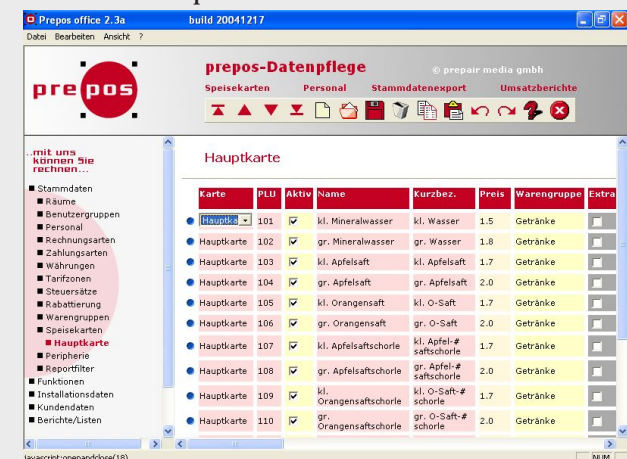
Prepos office 2.3a build 20041217

Datei Bearbeiten Ansicht ?

prepos

prepos-Datenpflege © prepair media gmbh

Speisekarten Personal Stammdatenexport Umsatzberichte

...mit uns können Sie rechnen...

■ Stammdaten
■ Räume
■ Benutzergruppen
■ Personal
■ Rechnungsarten
■ Zahlungsarten
■ Währungen
■ Tarifzonen
■ Steuersätze
■ Rabattierung
■ Warengruppen
■ Speisekarten
■ Hauptkarte
■ Peripherie
■ Reportfilter
■ Funktionen
■ Installationsdaten
■ Kundendaten
■ Berichte/Listen

Hauptkarte

| Karte | PLU | Aktiv | Name | Kurzbez. | Preis | Warengruppe | Extra |
|---|---|---|---|---|---|---|---|
| Hauptka | 101 | ☑ | kl. Mineralwasser | kl. Wasser | 1.5 | Getränke | |
| Hauptkarte | 102 | ☑ | gr. Mineralwasser | gr. Wasser | 1.8 | Getränke | |
| Hauptkarte | 103 | ☑ | kl. Apfelsaft | kl. Apfelsaft | 1.7 | Getränke | |
| Hauptkarte | 104 | ☑ | gr. Apfelsaft | gr. Apfelsaft | 2.0 | Getränke | |
| Hauptkarte | 105 | ☑ | kl. Orangensaft | kl. O-Saft | 1.7 | Getränke | |
| Hauptkarte | 106 | ☑ | gr. Orangensaft | gr. O-Saft | 2.0 | Getränke | |
| Hauptkarte | 107 | ☑ | kl. Apfelsaftschorle | kl. Apfel-# saftschorle | 1.7 | Getränke | |
| Hauptkarte | 108 | ☑ | gr. Apfelsaftschorle | gr. Apfel-# saftschorle | 2.0 | Getränke | |
| Hauptkarte | 109 | ☑ | kl. Orangensaftschorle | kl. O-Saft-# schorle | 1.7 | Getränke | |
| Hauptkarte | 110 | ☑ | gr. Orangensaftschorle | gr. O-Saft-# schorle | 2.0 | Getränke | |

javascript:openandclose(18) NUM